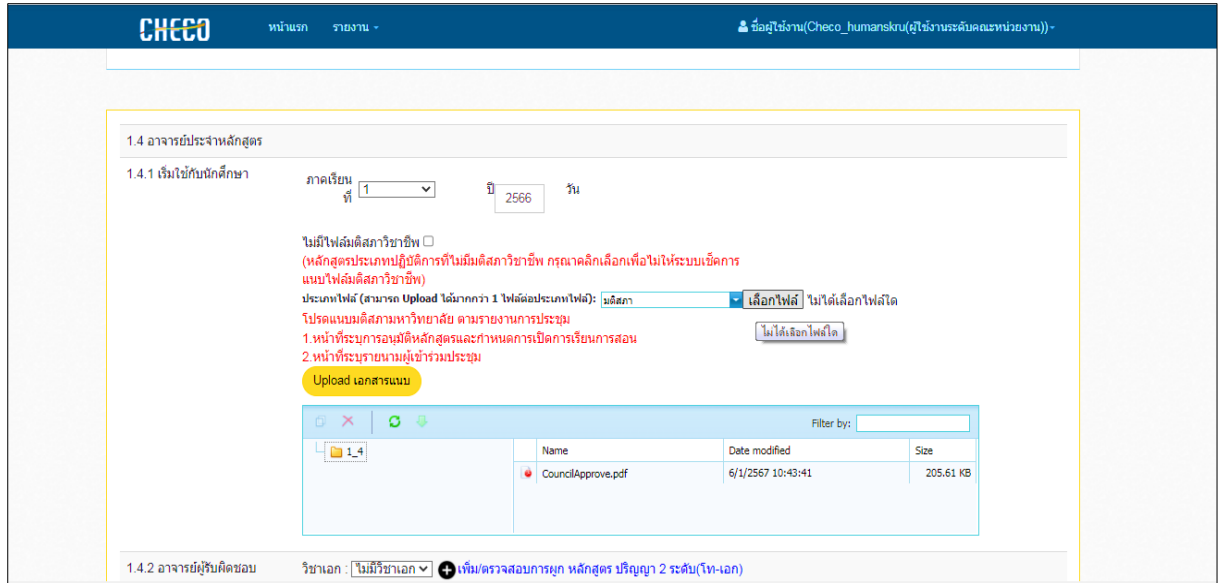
CHECO หน้าแรก รายงาน ▾

ชื่อผู้ใช้งาน(Checo_humanskru(ผู้ใช้งานระดับคณะหน่วยงาน)) ▾

1.4 อาจารย์ประจำหลักสูตร

1.4.1 เริ่มใช้กับนักศึกษา

ภาคเรียนที่ 1 ปี 2566 วัน

ไม่มีไฟล์มติสภาวิชาชีพ

(หลักสูตรประเภทปฏิบัติการที่ไม่มีมติสภาวิชาชีพ กรุณาคลิกเลือกเพื่อไม่ให้ระบบเช็คการแนบไฟล์มติสภาวิชาชีพ)

ประเภทไฟล์ (สามารถ Upload ได้มากกว่า 1 ไฟล์ต่อประเภทไฟล์): มติสภา เลือกไฟล์ ไม่ได้เลือกไฟล์ใด

ไม่ได้เลือกไฟล์ใด

โปรดแนบมติสภามหาวิทยาลัย ตามรายงานการประชุม

1.หน้าที่ระบุการอนุมัติหลักสูตรและกำหนดการเปิดการเรียนการสอน

2.หน้าที่ระบุรายนามผู้เข้าร่วมประชุม

Upload เอกสารแนบ

Filter by:

1_4

| Name | Date modified | Size |
|---|---|---|
| CouncilApprove.pdf | 6/1/2567 10:43:41 | 205.61 KB |

1.4.2 อาจารย์ผู้รับผิดชอบ

วิชาเอก : ไม่มีวิชาเอก เพิ่ม/ตรวจสอบการผูก หลักสูตร ปริญญา 2 ระดับ(โท-เอก)